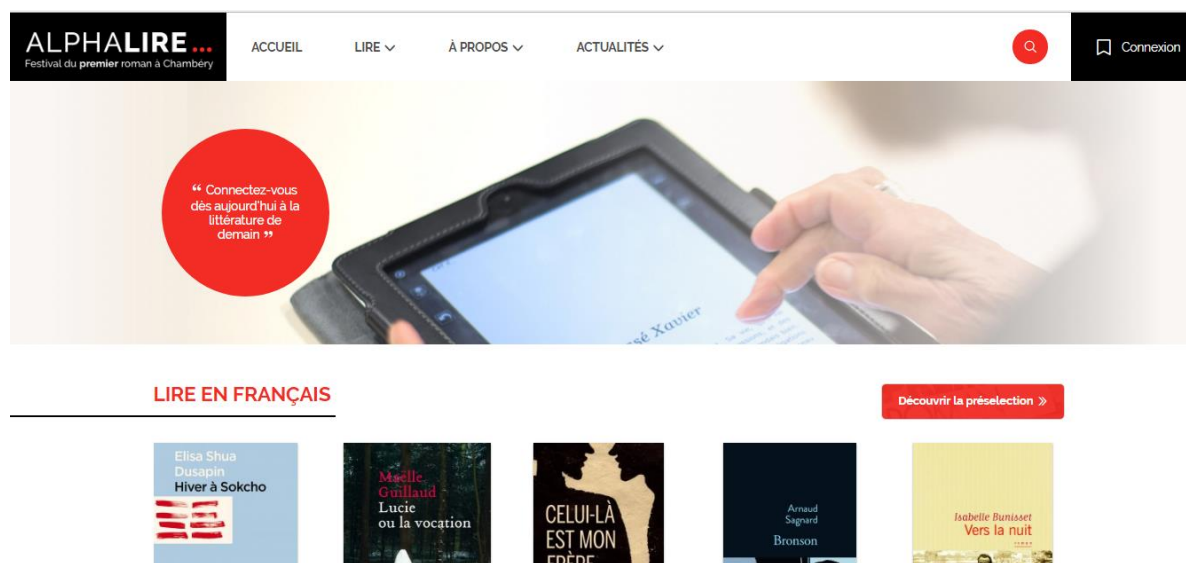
ALPHALIRE...
Festival du premier roman à Chambéry

ACCUEIL LIRE À PROPOS ACTUALITÉS

Connexion

❝ Connectez-vous dès aujourd'hui à la littérature de demain ❞

sé Xavier

LIRE EN FRANÇAIS

Découvrir la préselection »

Elisa Shua Dusapin
Hiver à Sokcho

Maëlle Guillaud
Lucie ou la vocation

CELUI-LÀ EST MON FRÈRE

Arnaud Sagnard
Bronson

Isabelle Bunisset
Vers la nuit